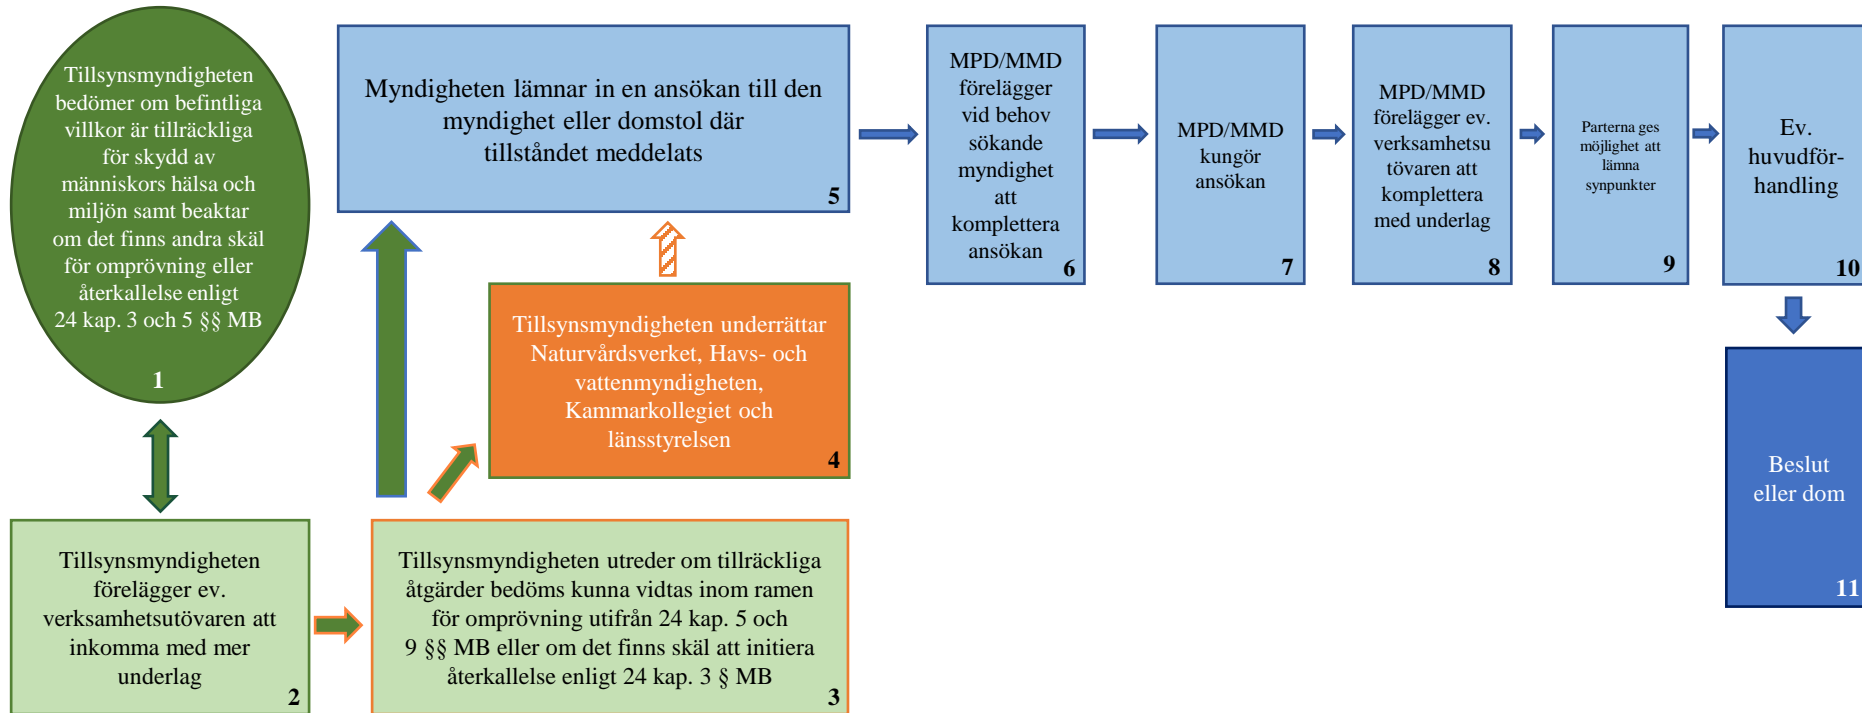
Tillsynsmyndigheten bedömer om befintliga villkor är tillräckliga för skydd av människors hälsa och miljön samt beaktar om det finns andra skäl för omprövning eller återkallelse enligt 24 kap. 3 och 5 §§ MB
1

Tillsynsmyndigheten förelägger ev. verksamhetsutövaren att inkomma med mer underlag
2

Tillsynsmyndigheten utreder om tillräckliga åtgärder bedöms kunna vidtas inom ramen för omprövning utifrån 24 kap. 5 och 9 §§ MB eller om det finns skäl att initiera återkallelse enligt 24 kap. 3 § MB
3

Tillsynsmyndigheten underrättar Naturvårdsverket, Havs- och vattenmyndigheten, Kammarkollegiet och länsstyrelsen
4

Myndigheten lämnar in en ansökan till den myndighet eller domstol där tillståndet meddelats
5

MPD/MMD förelägger vid behov sökande myndighet att komplettera ansökan
6

MPD/MMD kungör ansökan
7

MPD/MMD förelägger ev. verksamhetsutövaren att komplettera med underlag
8

Parterna ges möjlighet att lämna synpunkter
9

Ev. huvudförhandling
10

Beslut eller dom
11